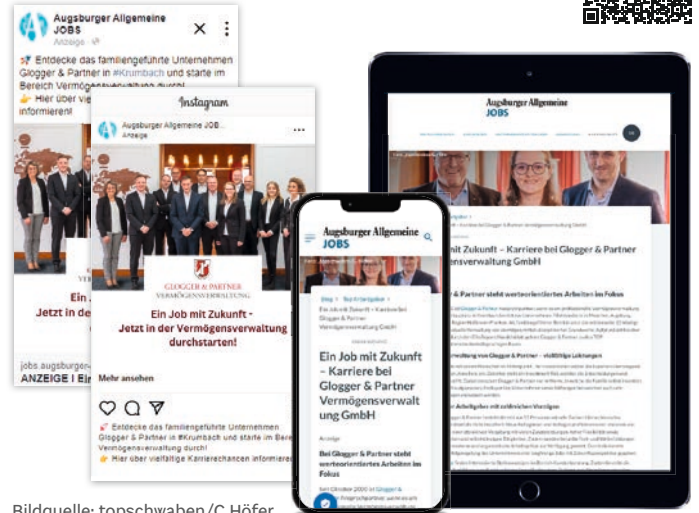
Augsburger Allgemeine JOBS
Anzeige

Entdecke das familiengeführte Unternehmen Glogger & Partner in #Krumbach und starte im Bereich Vermögensverwaltung durch!
Hier über vie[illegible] informieren!

Ein J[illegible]
Jetzt in de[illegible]

jobs.augsburg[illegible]
ANZEIGE | Ei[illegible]

Instagram

Augsburger Allgemeine JOB...
Anzeige

GLOGGER & PARTNER
VERMÖGENSVERWALTUNG

Ein Job mit Zukunft - Jetzt in der Vermögensverwaltung durchstarten!

Mehr ansehen

Entdecke das familiengeführte Unternehmen Glogger & Partner in #Krumbach und starte im Bereich Vermögensverwaltung durch!
Hier über vielfältige Karrierechancen informieren

Augsburger Allgemeine JOBS

Ein Job mit Zukunft – Karriere bei Glogger & Partner Vermögensverwaltung GmbH

Anzeige

Bei Glogger & Partner steht werteorientiertes Arbeiten im Fokus

Augsburger Allgemeine JOBS

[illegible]nft Zukunft - Karriere bei Glogger & Partner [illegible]gensverwaltung GmbH

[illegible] & Partner steht werteorientiertes Arbeiten im Fokus

Bildquelle: topschwaben/C.Höfer